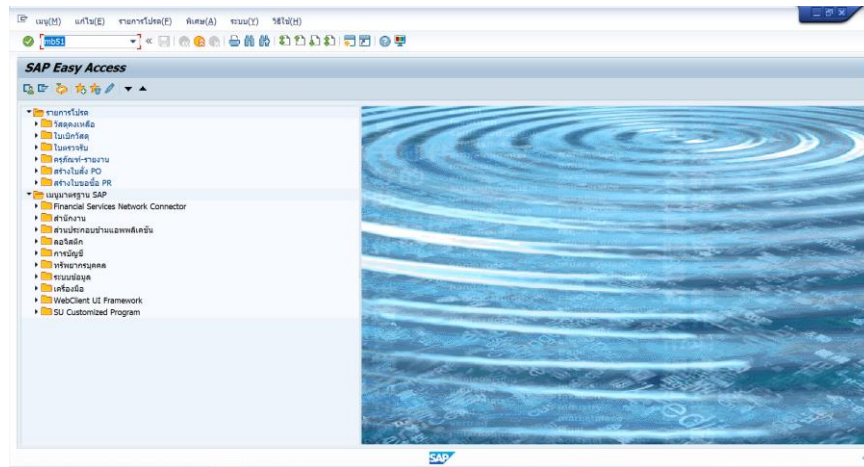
เมนู(M) แก้ไข(E) รายการโปรด(F) พิเศษ(A) ระบบ(Y) วิธีใช้(H)

mb51

SAP Easy Access

รายการโปรด
วัสดุคงเหลือ
ใบเบิกวัสดุ
ใบตรวจรับ
ครุภัณฑ์-รายงาน
สร้างใบสั่ง PO
สร้างใบขอซื้อ PR
เมนูมาตรฐาน SAP
Financial Services Network Connector
สำนักงาน
ส่วนประกอบข้ามแอพพลิเคชัน
ลอจิสติก
การบัญชี
ทรัพยากรบุคคล
ระบบข้อมูล
เครื่องมือ
WebClient UI Framework
SU Customized Program

SAP